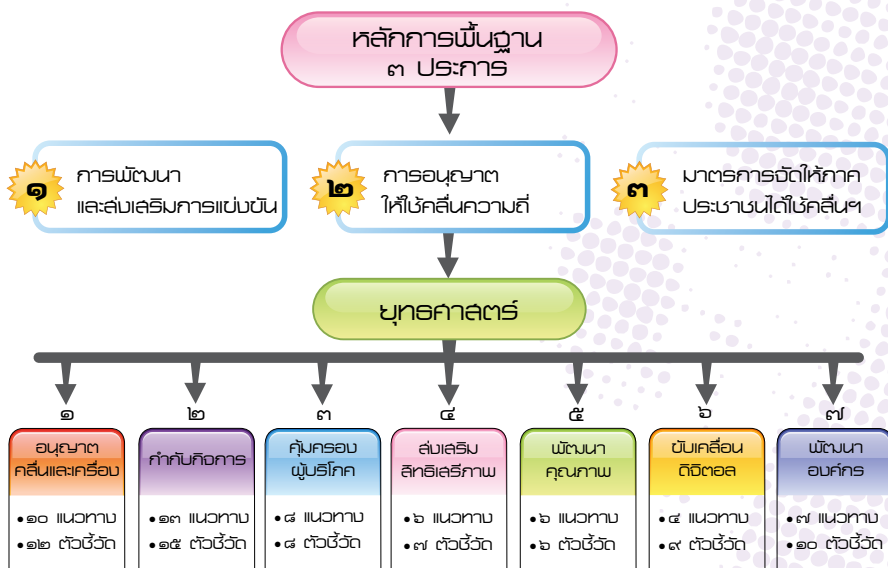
หลักการพื้นฐาน
๓ ประการ

๑ การพัฒนา และส่งเสริมการแข่งขัน

๒ การอนุญาต ให้ใช้คลื่นความถี่

๓ มาตรการจัดให้ภาคประชาชนได้ใช้คลื่นฯ

ยุทธศาสตร์

๑
อนุญาต คลื่นและเครื่อง
• ๑๐ แนวทาง
• ๑๒ ตัวชี้วัด

๒
กำกับกิจการ
• ๑๓ แนวทาง
• ๑๕ ตัวชี้วัด

๓
คุ้มครอง ผู้บริโภค
• ๘ แนวทาง
• ๘ ตัวชี้วัด

๔
ส่งเสริม สิทธิเสรีภาพ
• ๖ แนวทาง
• ๗ ตัวชี้วัด

๕
พัฒนา คุณภาพ
• ๖ แนวทาง
• ๖ ตัวชี้วัด

๖
ขับเคลื่อน ดิจิตอล
• ๔ แนวทาง
• ๙ ตัวชี้วัด

๗
พัฒนา องค์กร
• ๗ แนวทาง
• ๑๐ ตัวชี้วัด